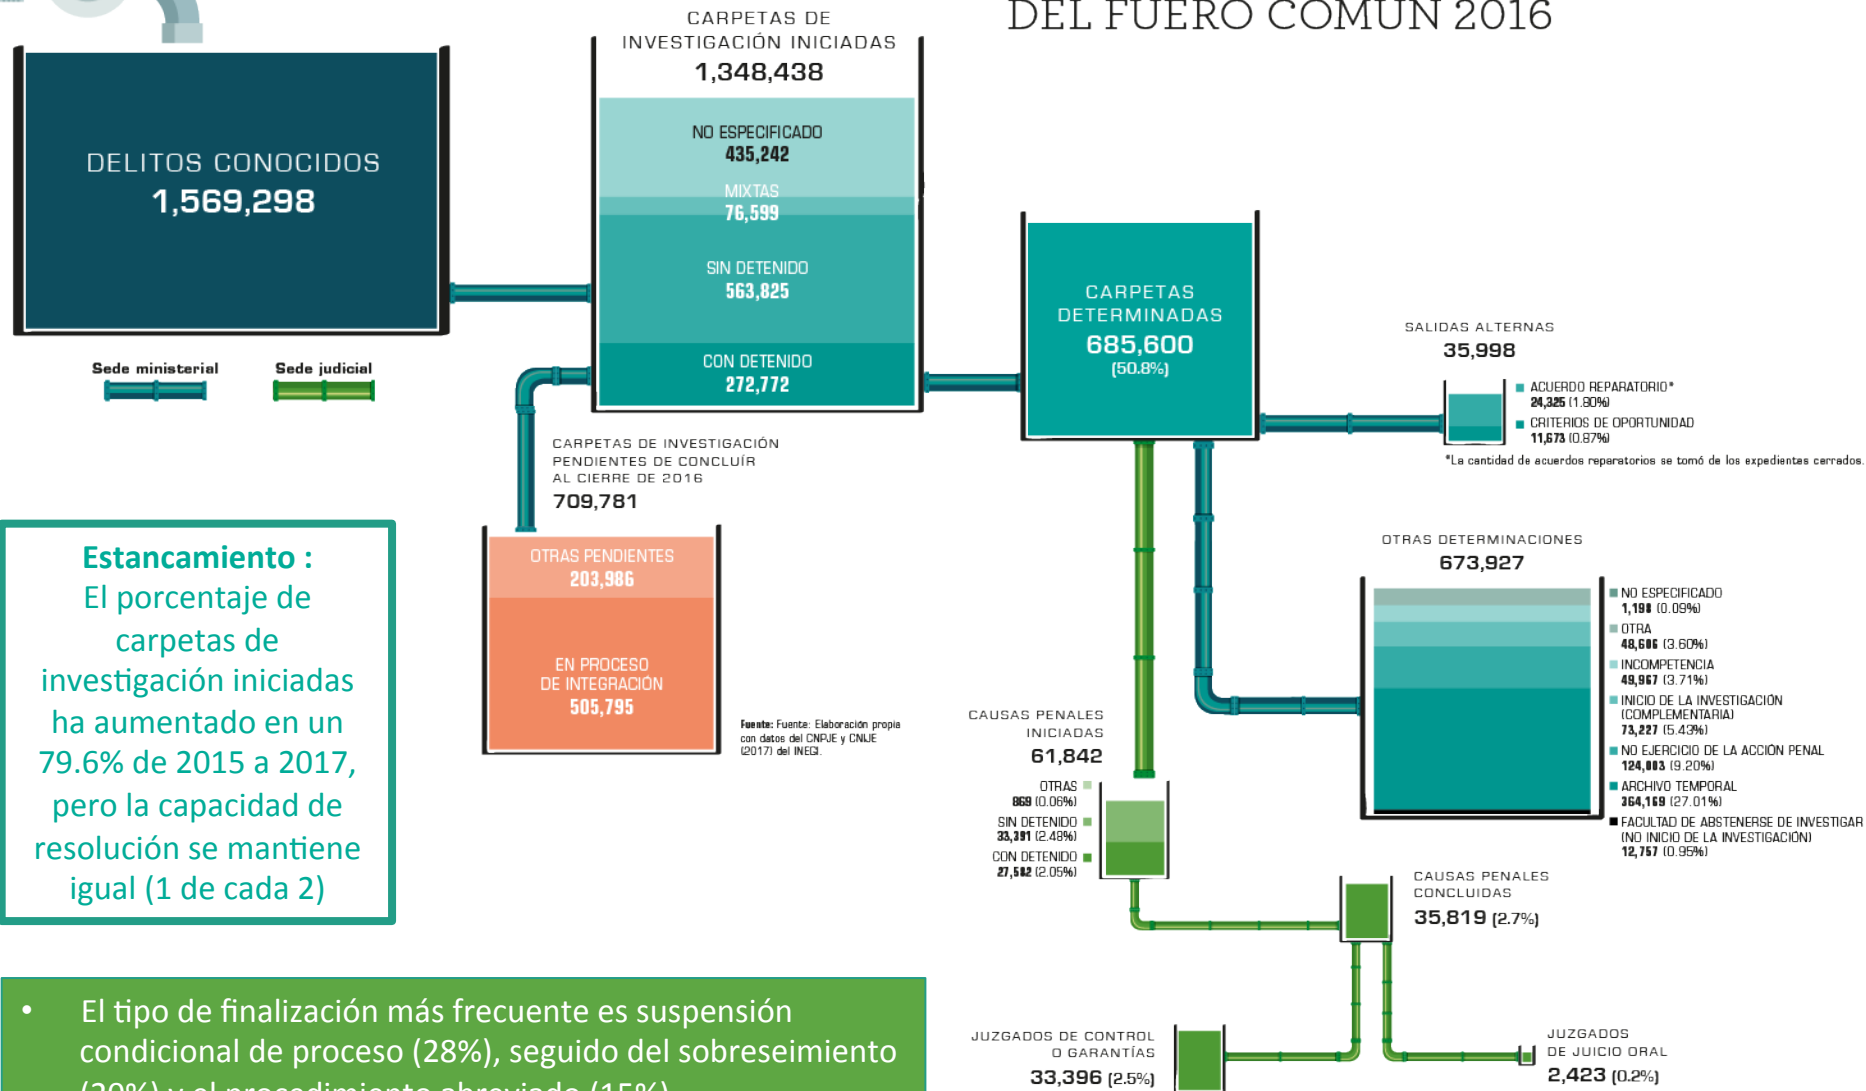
DEL FUERO COMÚN 2016

DELITOS CONOCIDOS
1,569,298

Sede ministerial
Sede judicial

CARPETAS DE INVESTIGACIÓN INICIADAS
1,348,438

NO ESPECIFICADO
435,242
MIXTAS
76,599
SIN DETENIDO
563,825
CON DETENIDO
272,772

CARPETAS DE INVESTIGACIÓN PENDIENTES DE CONCLUÍR AL CIERRE DE 2016
709,781

OTRAS PENDIENTES
203,986
EN PROCESO DE INTEGRACIÓN
505,795

Fuente: Fuente: Elaboración propia con datos del CNPJE y CNIJE (2017) del INEGI.

CARPETAS DETERMINADAS
685,600
(50.8%)

SALIDAS ALTERNAS
35,998
ACUERDO REPARATORIO*
24,325 (1.80%)
CRITERIOS DE OPORTUNIDAD
11,673 (0.87%)
*La cantidad de acuerdos reparatorios se tomó de los expedientes cerrados.

OTRAS DETERMINACIONES
673,927
NO ESPECIFICADO
1,198 (0.09%)
OTRA
48,606 (3.60%)
INCOMPETENCIA
49,967 (3.71%)
INICIO DE LA INVESTIGACIÓN (COMPLEMENTARIA)
73,227 (5.43%)
NO EJERCICIO DE LA ACCIÓN PENAL
124,003 (9.20%)
ARCHIVO TEMPORAL
364,169 (27.01%)
FACULTAD DE ABSTENERSE DE INVESTIGAR (NO INICIO DE LA INVESTIGACIÓN)
12,757 (0.95%)

CAUSAS PENALES INICIADAS
61,842
OTRAS
869 (0.06%)
SIN DETENIDO
33,391 (2.48%)
CON DETENIDO
27,582 (2.05%)

CAUSAS PENALES CONCLUIDAS
35,819 (2.7%)

JUZGADOS DE CONTROL O GARANTÍAS
33,396 (2.5%)

JUZGADOS DE JUICIO ORAL
2,423 (0.2%)

Estancamiento :
El porcentaje de carpetas de investigación iniciadas ha aumentado en un 79.6% de 2015 a 2017, pero la capacidad de resolución se mantiene igual (1 de cada 2)

• El tipo de finalización más frecuente es suspensión condicional de proceso (28%), seguido del sobreseimiento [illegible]